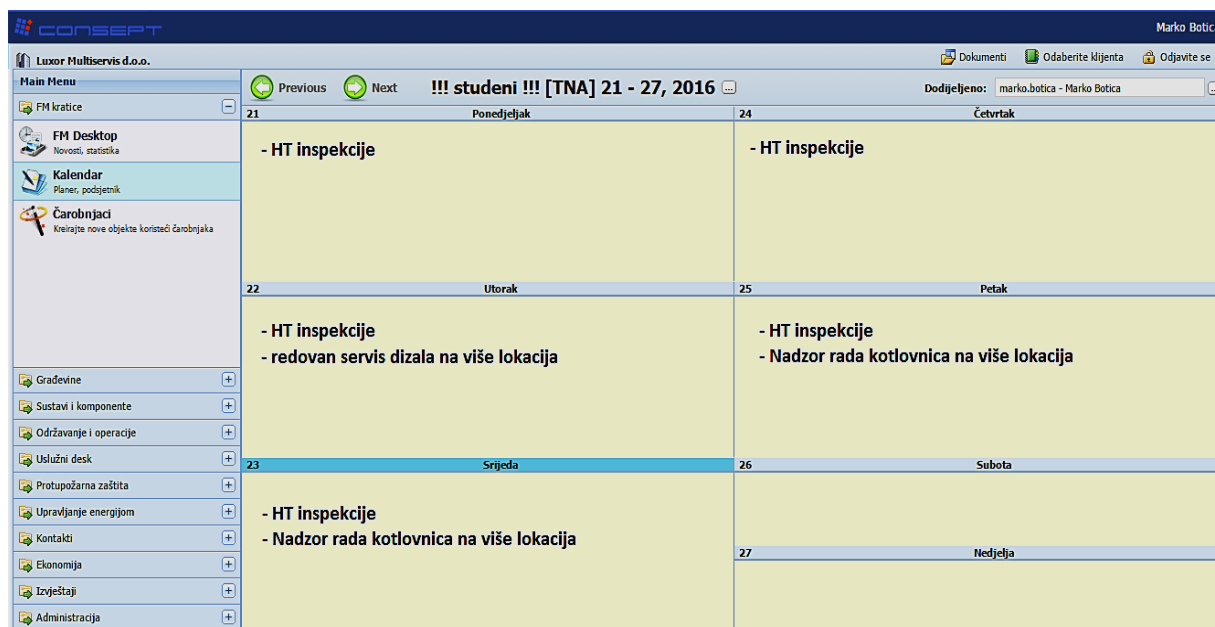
CONSEPT

Marko Botic

Luxor Multiservis d.o.o.

Dokumenti Odaberite klijenta Odjavite se

Main Menu

FM kratice

FM Desktop
Novosti, statistika

Kalendar
Planer, podsjetnik

Čarobnjaci
Kreirajte nove objekte koristeći čarobnjaka

Građevine

Sustavi i komponente

Održavanje i operacije

Uslužni desk

Protupožarna zaštita

Upravljanje energijom

Kontakti

Ekonomija

Izvještaji

Administracija

Previous Next !!! studeni !!! [TNA] 21 - 27, 2016

Dodijeljeno: marko.botica - Marko Botica

21 Ponedjeljak

- HT inspekcije

24 Četvrtak

- HT inspekcije

22 Utorak

- HT inspekcije
- redovan servis dizala na više lokacija

25 Petak

- HT inspekcije
- Nadzor rada kotlovnica na više lokacija

23 Srijeda

- HT inspekcije
- Nadzor rada kotlovnica na više lokacija

26 Subota

27 Nedjelja